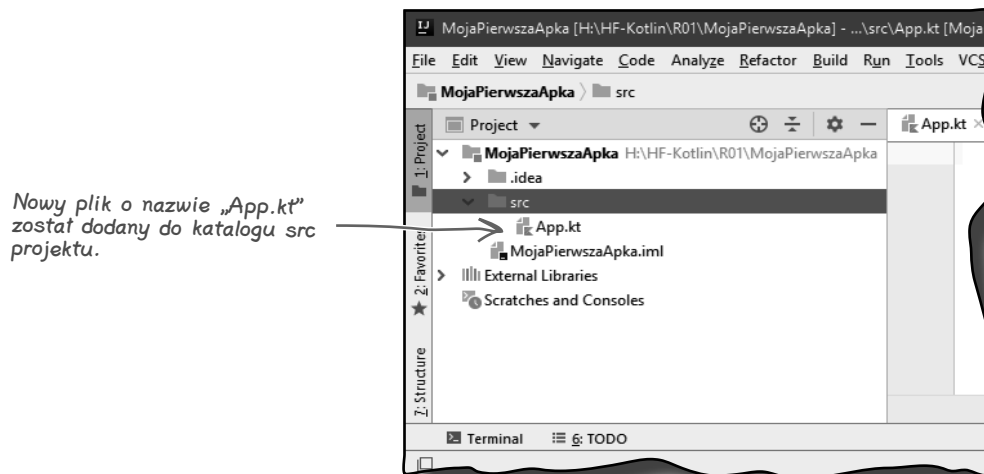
Nowy plik o nazwie „App.kt" został dodany do katalogu src projektu.

MojaPierwszaApka [H:\HF-Kotlin\R01\MojaPierwszaApka] - ...\src\App.kt [Moja

File Edit View Navigate Code Analyze Refactor Build Run Tools VCS

MojaPierwszaApka 〉 src

1: Project

Project ▾

App.kt ×

MojaPierwszaApka H:\HF-Kotlin\R01\MojaPierwszaApka

.idea

src

App.kt

MojaPierwszaApka.iml

External Libraries

Scratches and Consoles

2: Favorites

7: Structure

Terminal

6: TODO